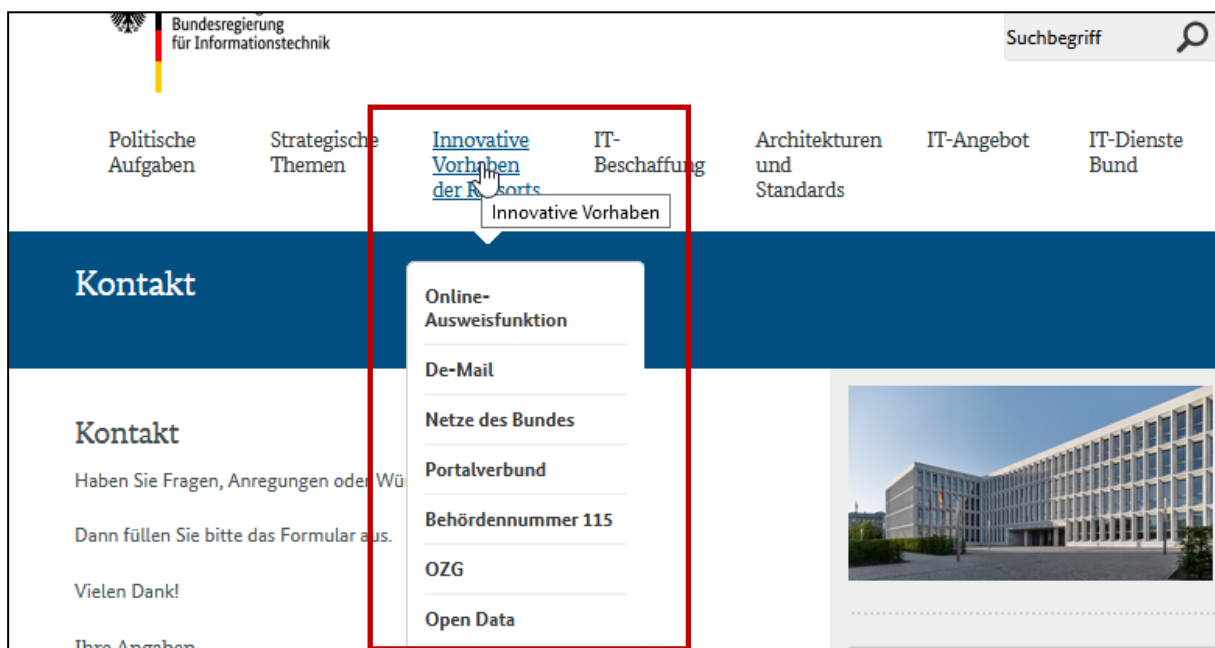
Bundesregierung
für Informationstechnik

Suchbegriff

Politische Aufgaben

Strategische Themen

Innovative Vorhaben der R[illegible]sorts

Innovative Vorhaben

IT-Beschaffung

Architekturen und Standards

IT-Angebot

IT-Dienste Bund

Kontakt

Online-Ausweisfunktion

De-Mail

Netze des Bundes

Portalverbund

Behördennummer 115

OZG

Open Data

Kontakt

Haben Sie Fragen, Anregungen oder Wü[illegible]

Dann füllen Sie bitte das Formular aus.

Vielen Dank!

Ihre Angaben